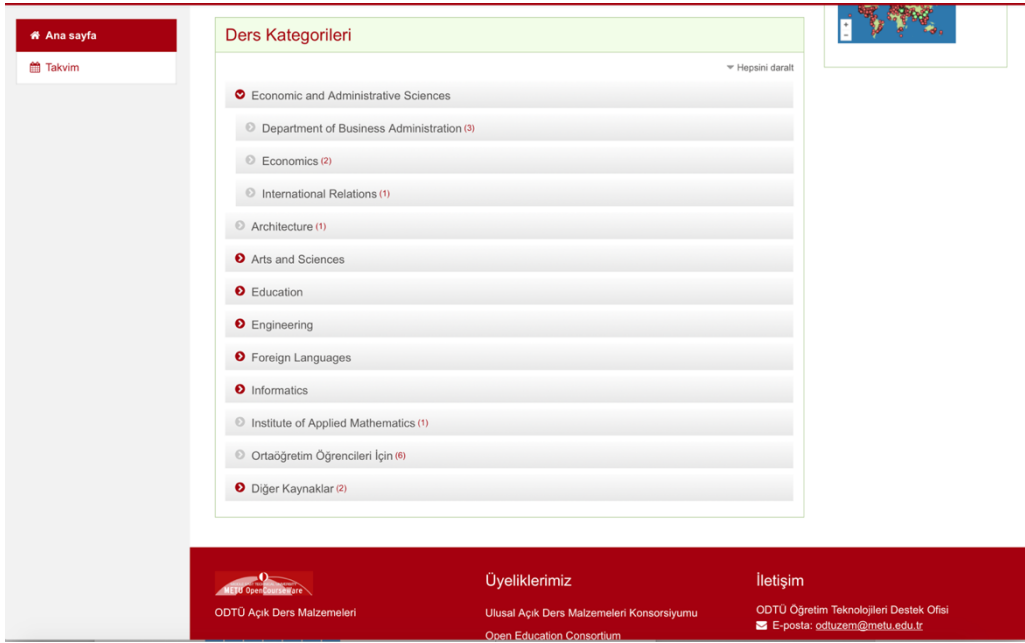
Ana sayfa
Takvim

Ders Kategorileri

Hepsini daralt

Economic and Administrative Sciences
Department of Business Administration (3)
Economics (2)
International Relations (1)
Architecture (1)
Arts and Sciences
Education
Engineering
Foreign Languages
Informatics
Institute of Applied Mathematics (1)
Ortaöğretim Öğrencileri İçin (6)
Diğer Kaynaklar (2)

METU OpenCourseWare
ODTÜ Açık Ders Malzemeleri

Üyeliklerimiz
Ulusal Açık Ders Malzemeleri Konsorsiyumu
Open Education Consortium

İletişim
ODTÜ Öğretim Teknolojileri Destek Ofisi
E-posta: odtuzem@metu.edu.tr